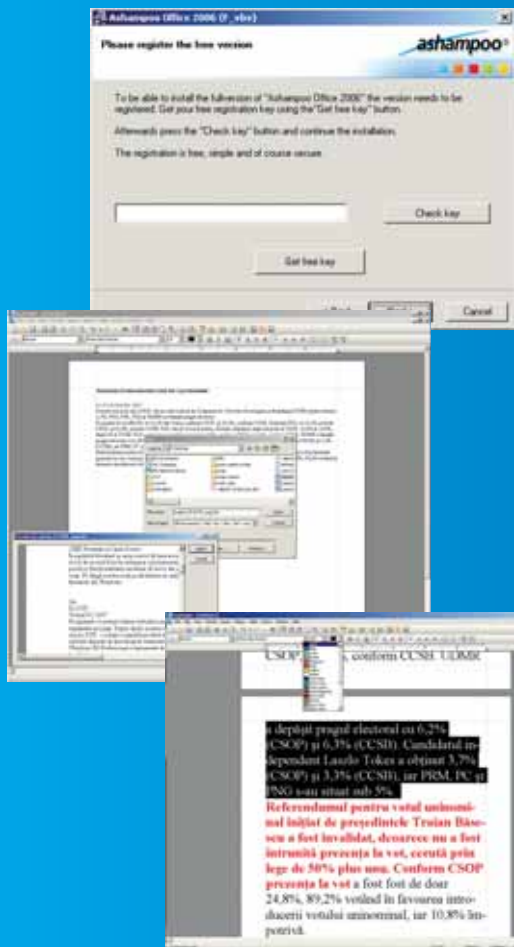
Ashampoo Office 2006 (f_vbr)

Please register the free version

ashampoo

To be able to install the fullversion of "Ashampoo Office 2006" the version needs to be registered. Get your free registration key using the "Get free key" button.

Afterwards press the "Check key" button and continue the installation.

The registration is free, simple and of course secure.

Check key

Get free key

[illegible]

Cancel

CSOP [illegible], conform CCSB. UDMR

a depăşit pragul electoral cu 6,2% (CSOP) şi 6,3% (CCSB). Candidatul independent Laszlo Tokes a obţinut 3,7% (CSOP) şi 3,3% (CCSB), iar PRM, PC şi PNG s-au situat sub 5%.

Referendumul pentru votul uninominal iniţiat de preşedintele Traian Băsescu a fost invalidat, deoarece nu a fost întrunită prezenţa la vot, cerută prin lege de 50% plus unu. Conform CSOP prezenţa la vot a fost fost de doar 24,8%, 89,2% votând în favoarea introducerii votului uninominal, iar 10,8% împotrivă.